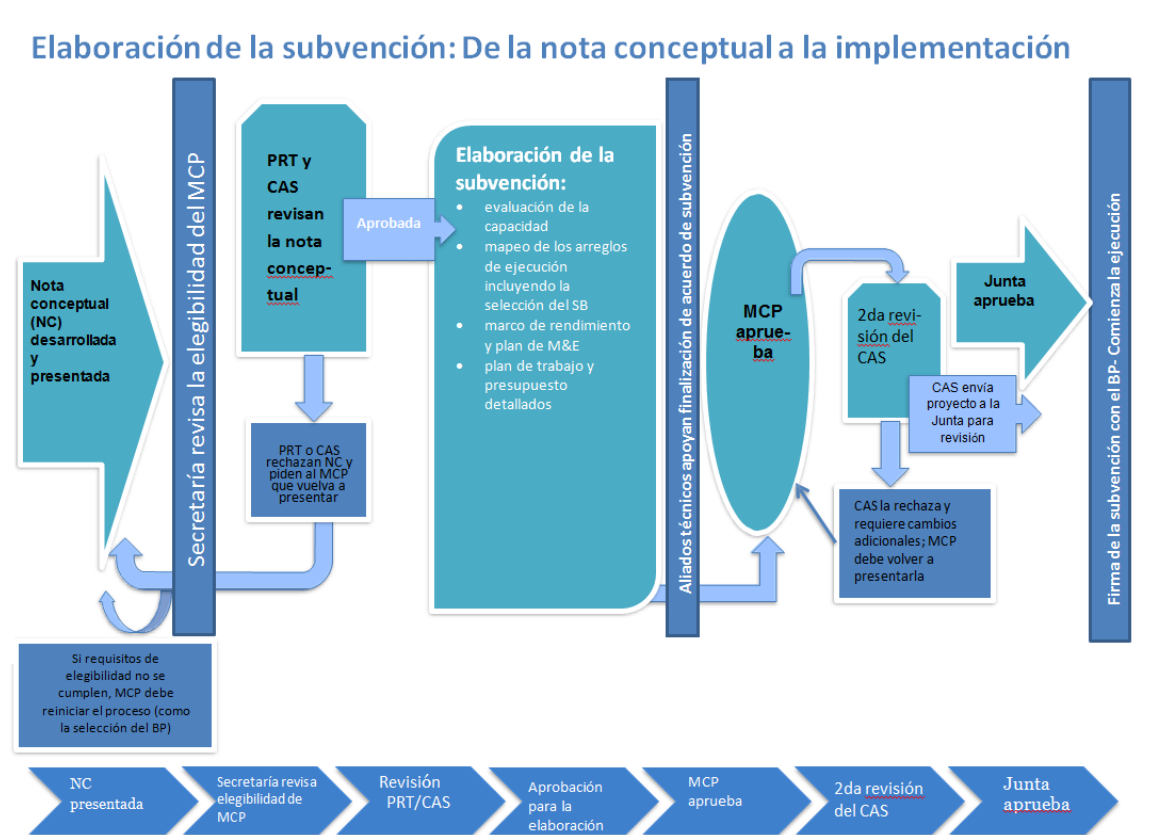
Elaboración de la subvención: De la nota conceptual a la implementación

Nota conceptual (NC) desarrollada y presentada

Secretaría revisa la elegibilidad del MCP

Si requisitos de elegibilidad no se cumplen, MCP debe reiniciar el proceso (como la selección del BP)

PRT y CAS revisan la nota conceptual

PRT o CAS rechazan NC y piden al MCP que vuelva a presentar

Aprobada

Elaboración de la subvención:
- evaluación de la capacidad
- mapeo de los arreglos de ejecución incluyendo la selección del SB
- marco de rendimiento y plan de M&E
- plan de trabajo y presupuesto detallados

Aliados técnicos apoyan finalización de acuerdo de subvención

MCP aprueba

2da revisión del CAS

CAS envía proyecto a la Junta para revisión

CAS la rechaza y requiere cambios adicionales; MCP debe volver a presentarla

Junta aprueba

Firma de la subvención con el BP- Comienza la ejecución

NC presentada | Secretaría revisa elegibilidad de MCP | Revisión PRT/CAS | Aprobación para la elaboración | MCP aprueba | 2da revisión del CAS | Junta aprueba